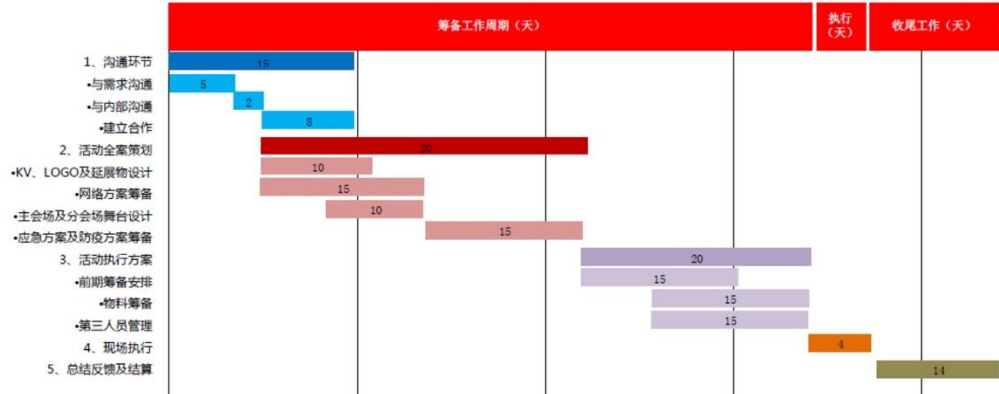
| | 筹备工作周期（天） | 执行（天） | 收尾工作（天） |
|---|---|---|---|
| 1、沟通环节 | 15 | | |
| •与需求沟通 | 5 | | |
| •与内部沟通 | 2 | | |
| •建立合作 | 8 | | |
| 2、活动全案策划 | 30 | | |
| •KV、LOGO及延展物设计 | 10 | | |
| •网络方案筹备 | 15 | | |
| •主会场及分会场舞台设计 | 10 | | |
| •应急方案及防疫方案筹备 | 15 | | |
| 3、活动执行方案 | 20 | | |
| •前期筹备安排 | 15 | | |
| •物料筹备 | 15 | | |
| •第三人员管理 | 15 | | |
| 4、现场执行 | | 4 | |
| 5、总结反馈及结算 | | | 14 |